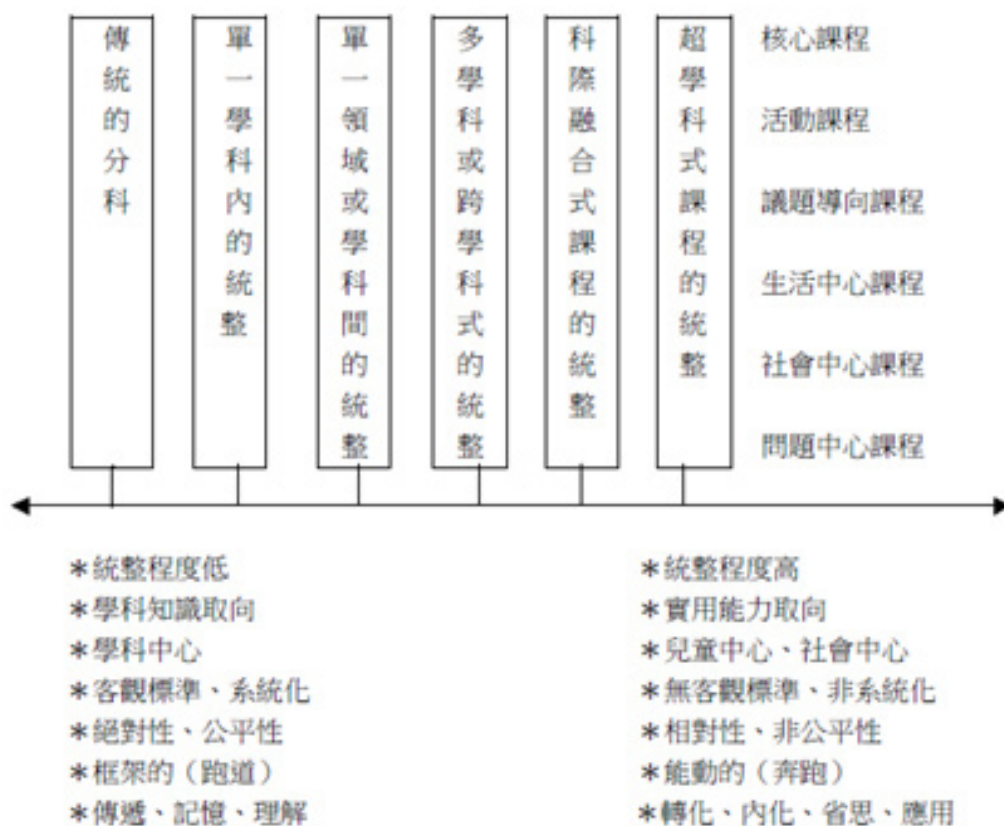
傳統的分科

單一學科內的統整

單一領域或學科間的統整

多學科或跨學科式的統整

科際融合式課程的統整

超學科式課程的統整

核心課程
活動課程
議題導向課程
生活中心課程
社會中心課程
問題中心課程

＊統整程度低
＊學科知識取向
＊學科中心
＊客觀標準、系統化
＊絕對性、公平性
＊框架的（跑道）
＊傳遞、記憶、理解

＊統整程度高
＊實用能力取向
＊兒童中心、社會中心
＊無客觀標準、非系統化
＊相對性、非公平性
＊能動的（奔跑）
＊轉化、內化、省思、應用